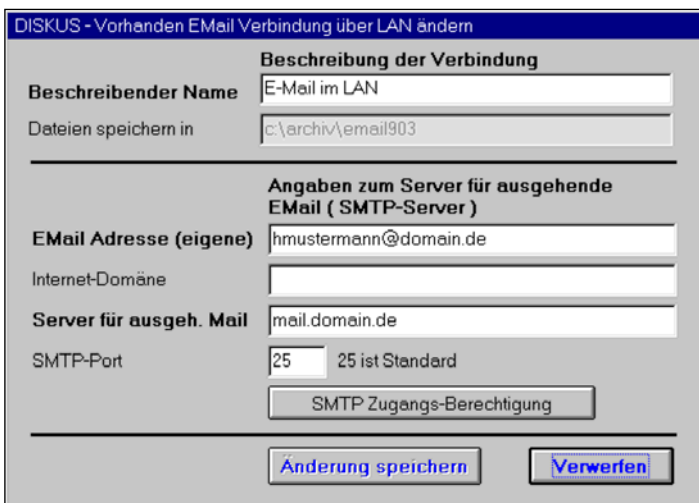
DISKUS - Vorhanden EMail Verbindung über LAN ändern

Beschreibung der Verbindung

Beschreibender Name E-Mail im LAN

Dateien speichern in c:\archiv\email903

Angaben zum Server für ausgehende EMail ( SMTP-Server )

EMail Adresse (eigene) hmustermann@domain.de

Internet-Domäne

Server für ausgeh. Mail mail.domain.de

SMTP-Port 25 25 ist Standard

SMTP Zugangs-Berechtigung

Änderung speichern

Verwerfen